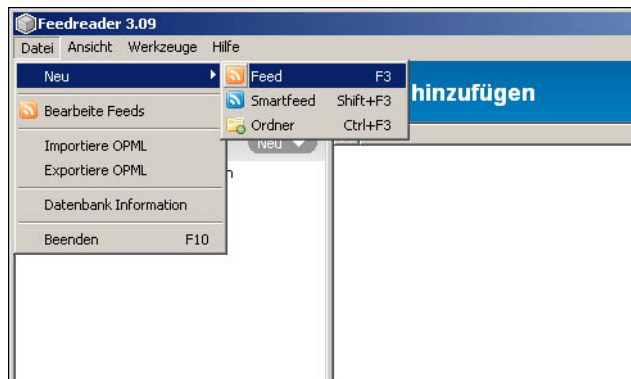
Feedreader 3.09

Datei Ansicht Werkzeuge Hilfe

Neu

Feed F3

Smartfeed Shift+F3

Ordner Ctrl+F3

hinzufügen

Bearbeite Feeds

Neu

Importiere OPML

Exportiere OPML

n

Datenbank Information

Beenden F10